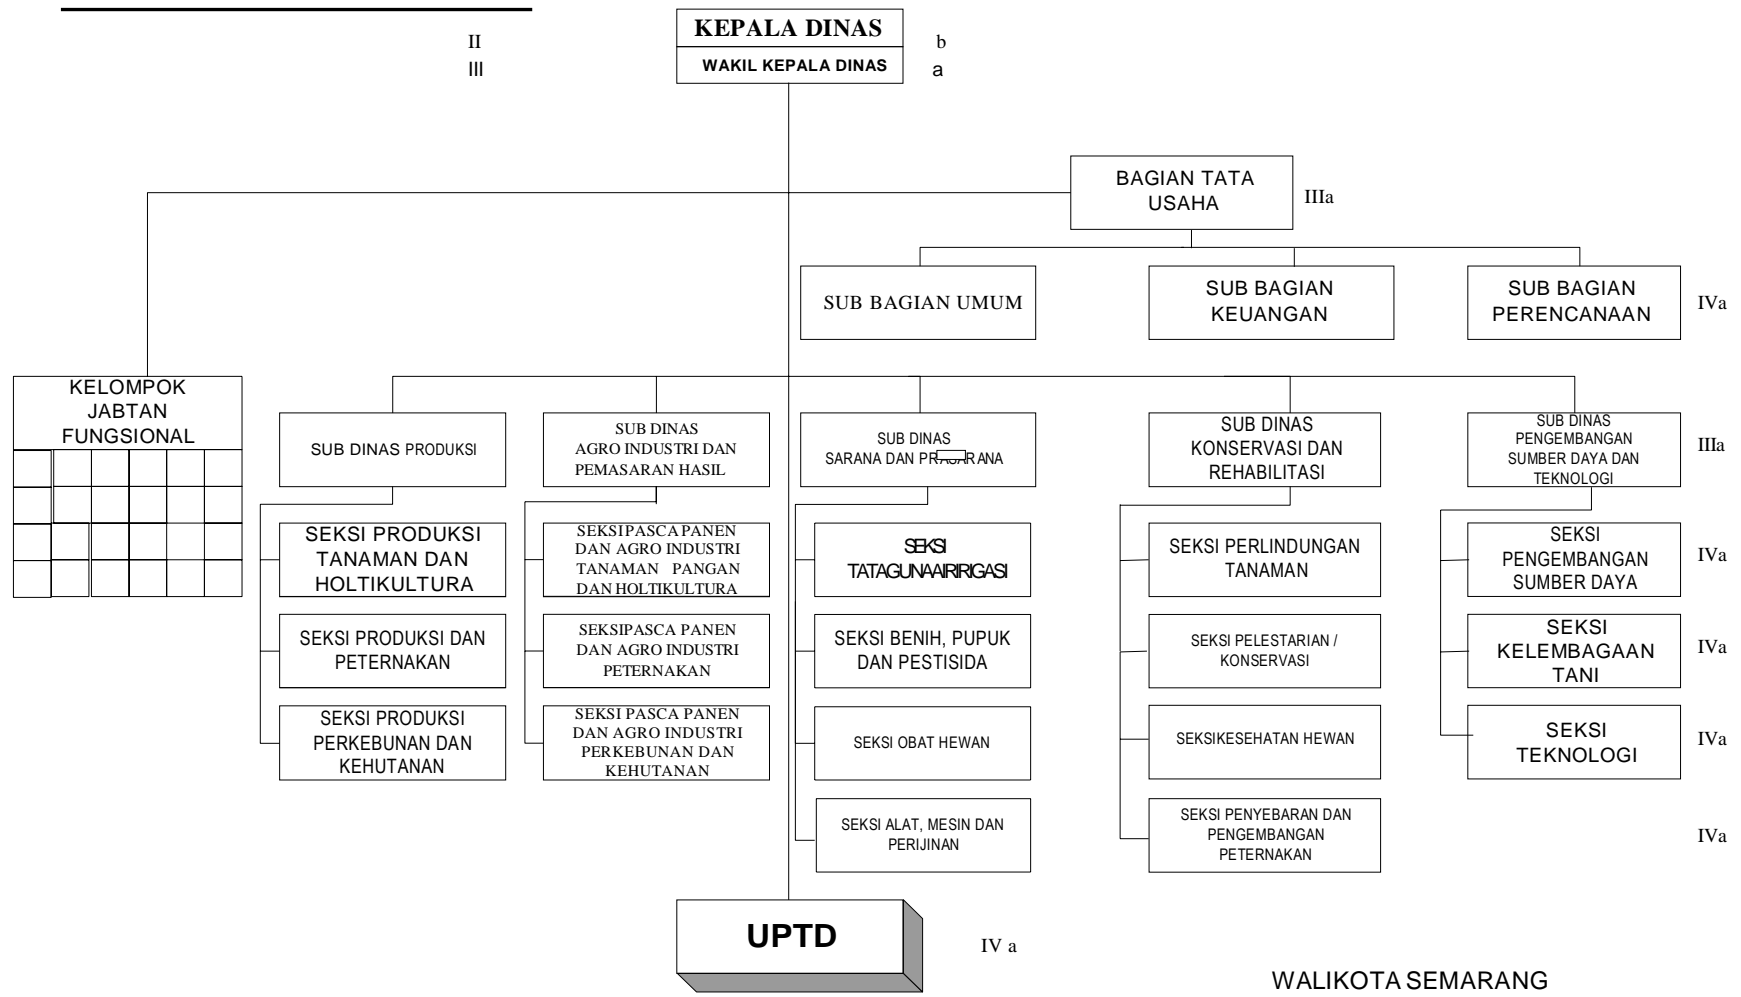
II
III

KEPALA DINAS
WAKIL KEPALA DINAS

b
a

BAGIAN TATA USAHA

IIIa

SUB BAGIAN UMUM

SUB BAGIAN KEUANGAN

SUB BAGIAN PERENCANAAN

IVa

KELOMPOK JABTAN FUNGSIONAL

SUB DINAS PRODUKSI

SUB DINAS AGRO INDUSTRI DAN PEMASARAN HASIL

SUB DINAS SARANA DAN PRASARANA

SUB DINAS KONSERVASI DAN REHABILITASI

SUB DINAS PENGEMBANGAN SUMBER DAYA DAN TEKNOLOGI

IIIa

SEKSI PRODUKSI TANAMAN DAN HOLTIKULTURA

SEKSI PRODUKSI DAN PETERNAKAN

SEKSI PRODUKSI PERKEBUNAN DAN KEHUTANAN

SEKSIPASCA PANEN DAN AGRO INDUSTRI TANAMAN PANGAN DAN HOLTIKULTURA

SEKSIPASCA PANEN DAN AGRO INDUSTRI PETERNAKAN

SEKSI PASCA PANEN DAN AGRO INDUSTRI PERKEBUNAN DAN KEHUTANAN

SEKSI TATAGUNAAIRIRIGASI

SEKSI BENIH, PUPUK DAN PESTISIDA

SEKSI OBAT HEWAN

SEKSI ALAT, MESIN DAN PERIJINAN

SEKSI PERLINDUNGAN TANAMAN

SEKSI PELESTARIAN / KONSERVASI

SEKSIKESEHATAN HEWAN

SEKSI PENYEBARAN DAN PENGEMBANGAN PETERNAKAN

SEKSI PENGEMBANGAN SUMBER DAYA

IVa

SEKSI KELEMBAGAAN TANI

IVa

SEKSI TEKNOLOGI

IVa

IVa

UPTD

IV a

WALIKOTA SEMARANG